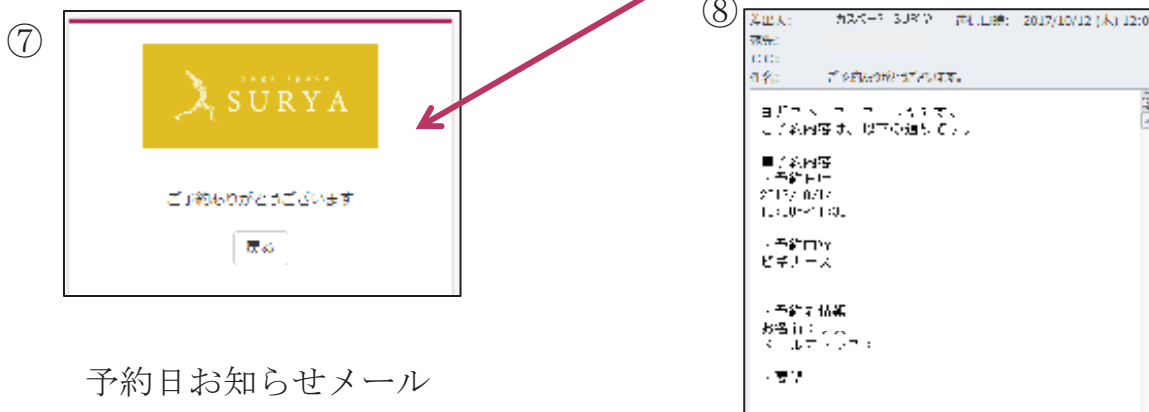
⑦

yoga space
SURYA

ご予約ありがとうございます

戻る

予約日お知らせメール

⑧

差出人: カスペース SURYA　送信日時: 2017/10/12 (木) 12:0
宛先:
CC:
件名: ご予約の確認です。

ヨガスペース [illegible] です。
ご予約内容は、以下の通りです。

■予約内容
・予約日時
2017/10/1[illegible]
1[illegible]

・予約内容
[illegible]

・予約者情報
お名前: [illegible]
メールアドレス: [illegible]

・要望